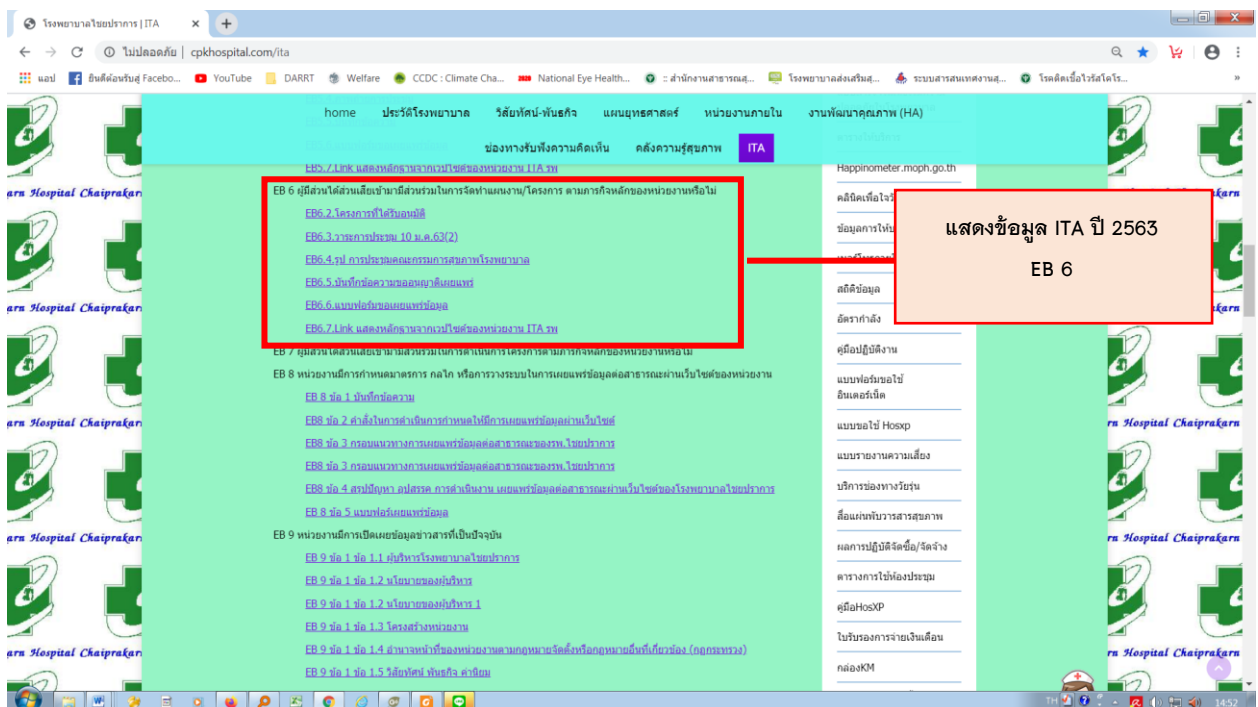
โรงพยาบาลไชยปราการ | ITA

ไม่ปลอดภัย | cpkhospital.com/ita

แอป ยินดีต้อนรับสู่ Facebo... YouTube DARRT Welfare CCDC : Climate Cha... National Eye Health... :: สำนักงานสาธารณสุ... โรงพยาบาลส่งเสริมสุ... ระบบสารสนเทศงานส... โรคติดเชื้อไวรัสโคโร...

home ประวัติโรงพยาบาล วิสัยทัศน์-พันธกิจ แผนยุทธศาสตร์ หน่วยงานภายใน งานพัฒนาคุณภาพ (HA)

ช่องทางรับฟังความคิดเห็น คลังความรู้สุขภาพ ITA

EB5.7.Link แสดงหลักฐานจากเวปไซต์ของหน่วยงาน ITA รพ

EB 6 ผู้มีส่วนได้ส่วนเสียเข้ามามีส่วนร่วมในการจัดทำแผนงาน/โครงการ ตามภารกิจหลักของหน่วยงานหรือไม่

EB6.2.โครงการที่ได้รับอนุมัติ

EB6.3.วาระการประชุม 10 ม.ค.63(2)

EB6.4.รูป การประชุมคณะกรรมการสุขภาพโรงพยาบาล

EB6.5.บันทึกข้อความขออนุญาติเผยแพร่

EB6.6.แบบฟอร์มขอเผยแพร่ข้อมูล

EB6.7.Link แสดงหลักฐานจากเวปไซต์ของหน่วยงาน ITA รพ

EB 7 ผู้มีส่วนได้ส่วนเสียเข้ามามีส่วนร่วมในการดำเนินการโครงการตามภารกิจหลักของหน่วยงานหรือไม่

EB 8 หน่วยงานมีการกำหนดมาตรการ กลไก หรือการวางระบบในการเผยแพร่ข้อมูลต่อสาธารณะผ่านเว็บไซต์ของหน่วยงาน

EB 8 ข้อ 1 บันทึกข้อความ

EB8 ข้อ 2 คำสั่งในการดำเนินการกำหนดให้มีการเผยแพร่ข้อมูลผ่านเว็บไซต์

EB8 ข้อ 3 กรอบแนวทางการเผยแพร่ข้อมูลต่อสาธารณะของรพ.ไชยปราการ

EB8 ข้อ 3 กรอบแนวทางการเผยแพร่ข้อมูลต่อสาธารณะของรพ.ไชยปราการ

EB8 ข้อ 4 สรุปปัญหา อุปสรรค การดำเนินงาน เผยแพร่ข้อมูลต่อสาธารณะผ่านเว็บไซต์ของโรงพยาบาลไชยปราการ

EB 8 ข้อ 5 แบบฟอร์มเผยแพร่ข้อมูล

EB 9 หน่วยงานมีการเปิดเผยข้อมูลข่าวสารที่เป็นปัจจุบัน

EB 9 ข้อ 1 ข้อ 1.1 ผู้บริหารโรงพยาบาลไชยปราการ

EB 9 ข้อ 1 ข้อ 1.2 นโยบายของผู้บริหาร

EB 9 ข้อ 1 ข้อ 1.2 นโยบายของผู้บริหาร 1

EB 9 ข้อ 1 ข้อ 1.3 โครงสร้างหน่วยงาน

EB 9 ข้อ 1 ข้อ 1.4 อำนาจหน้าที่ของหน่วยงานตามกฎหมายจัดตั้งหรือกฎหมายอื่นที่เกี่ยวข้อง (กฎกระทรวง)

EB 9 ข้อ 1 ข้อ 1.5 วิสัยทัศน์ พันธกิจ ค่านิยม

Happinometer.moph.go.th
คลินิกเพื่อใจ
ข้อมูลการให้บ
สถิติข้อมูล
อัตรากำลัง
คู่มือปฏิบัติงาน
แบบฟอร์มขอใช้อินเตอร์เน็ต
แบบขอใช้ Hosxp
แบบรายงานความเสี่ยง
บริการช่องทางวัยรุ่น
สื่อแผ่นพับวารสารสุขภาพ
ผลการปฏิบัติจัดซื้อ/จัดจ้าง
ตารางการใช้ห้องประชุม
คู่มือHosXP
ใบรับรองการจ่ายเงินเดือน
กล่องKM

แสดงข้อมูล ITA ปี 2563
EB 6

arn Hospital Chaiprakarn

14:52